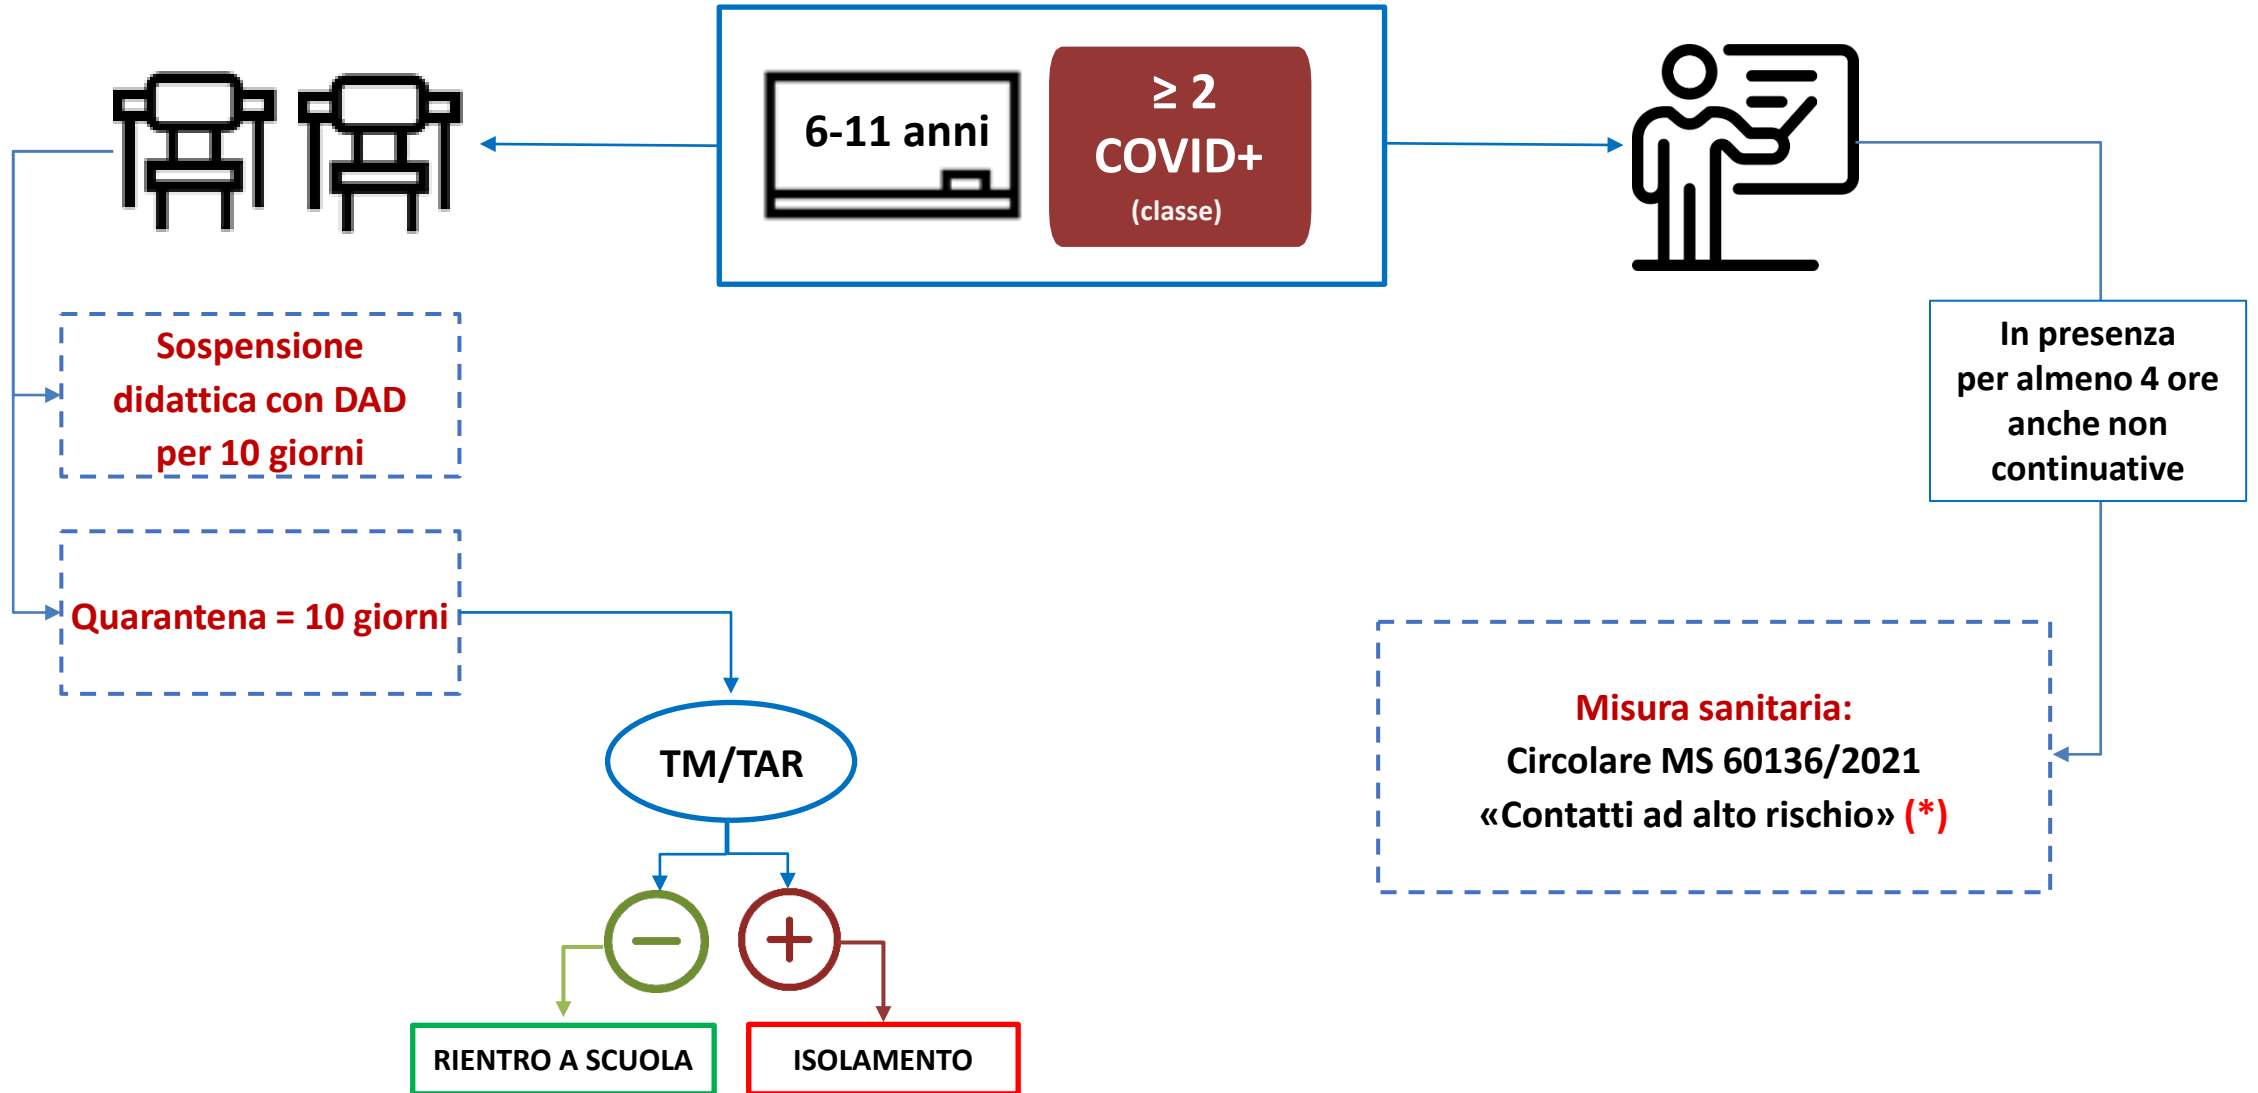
6-11 anni

≥ 2 COVID+ (classe)

Sospensione didattica con DAD per 10 giorni

Quarantena = 10 giorni

TM/TAR

RIENTRO A SCUOLA

ISOLAMENTO

In presenza per almeno 4 ore anche non continuative

Misura sanitaria:
Circolare MS 60136/2021
«Contatti ad alto rischio» (*)